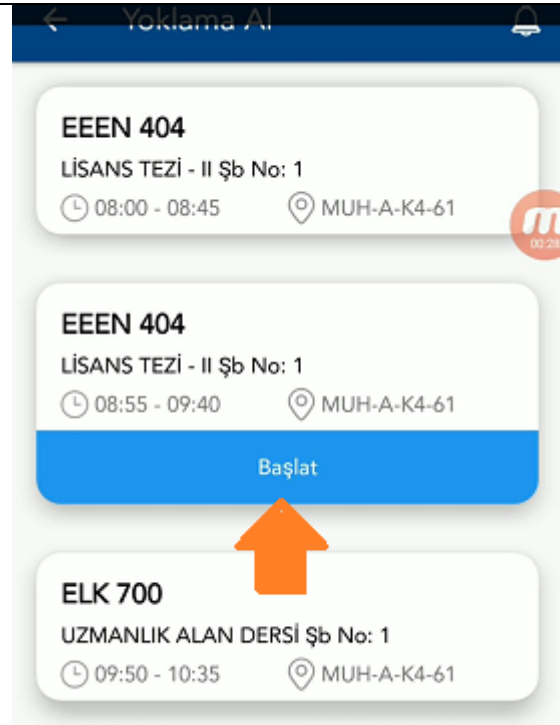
Yoklama Al

EEEN 404
LİSANS TEZİ - II Şb No: 1
08:00 - 08:45 MUH-A-K4-61

EEEN 404
LİSANS TEZİ - II Şb No: 1
08:55 - 09:40 MUH-A-K4-61
Başlat

ELK 700
UZMANLIK ALAN DERSİ Şb No: 1
09:50 - 10:35 MUH-A-K4-61